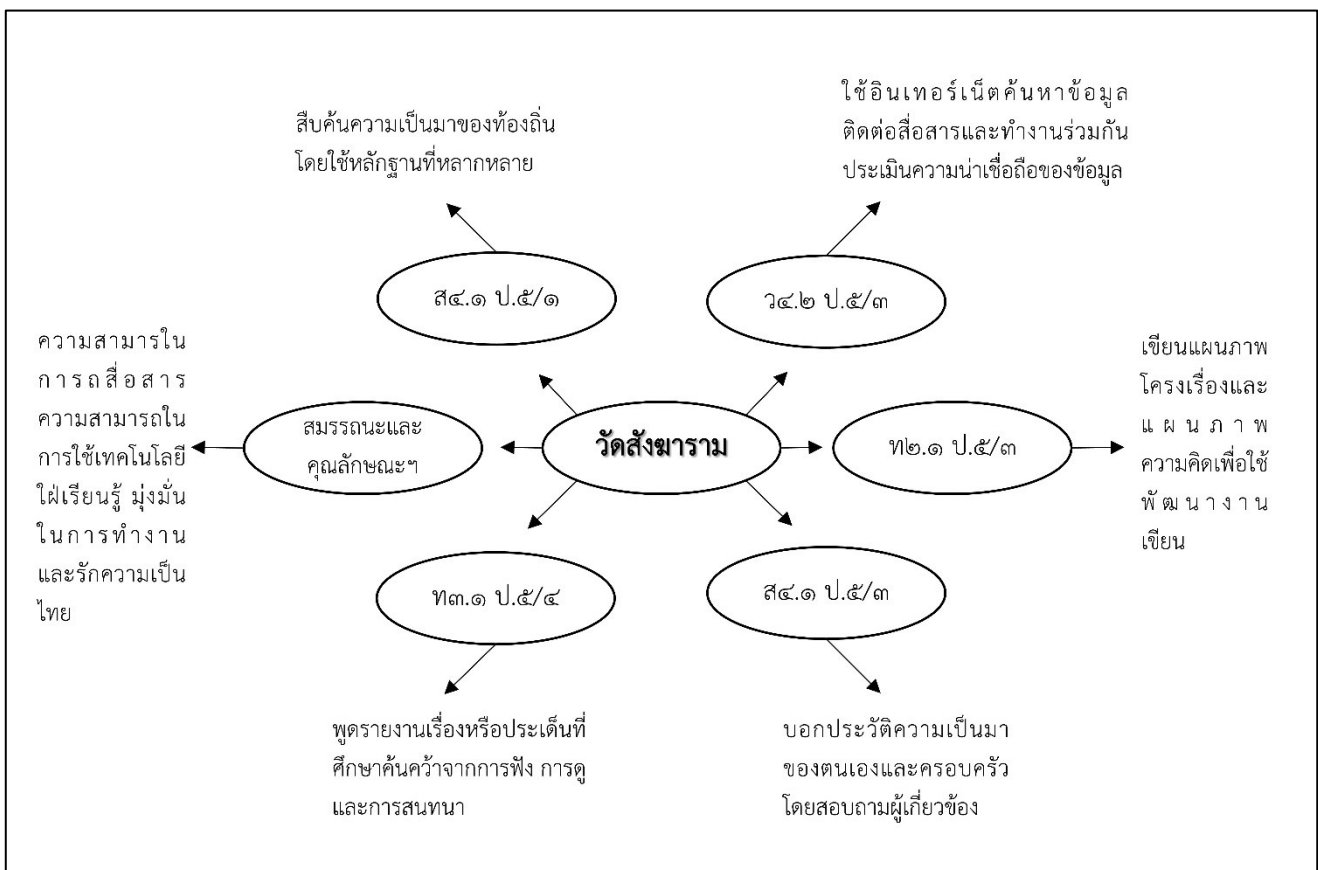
สืบค้นความเป็นมาของท้องถิ่น โดยใช้หลักฐานที่หลากหลาย

ใช้อินเทอร์เน็ตค้นหาข้อมูล ติดต่อสื่อสารและทำงานร่วมกัน ประเมินความน่าเชื่อถือของข้อมูล

ส๔.๑ ป.๕/๑

ว๔.๒ ป.๕/๓

ความสามารในการสื่อสาร ความสามารถในการใช้เทคโนโลยี ใฝ่เรียนรู้ มุ่งมั่นในการทำงาน และรักความเป็นไทย

สมรรถนะและคุณลักษณะฯ

วัดสังฆาราม

ท๒.๑ ป.๕/๓

เขียนแผนภาพโครงเรื่องและแผนภาพความคิดเพื่อใช้พัฒนางานเขียน

ท๓.๑ ป.๕/๔

ส๔.๑ ป.๕/๓

พูดรายงานเรื่องหรือประเด็นที่ศึกษาค้นคว้าจากการฟัง การดู และการสนทนา

บอกประวัติความเป็นมาของตนเองและครอบครัว โดยสอบถามผู้เกี่ยวข้อง